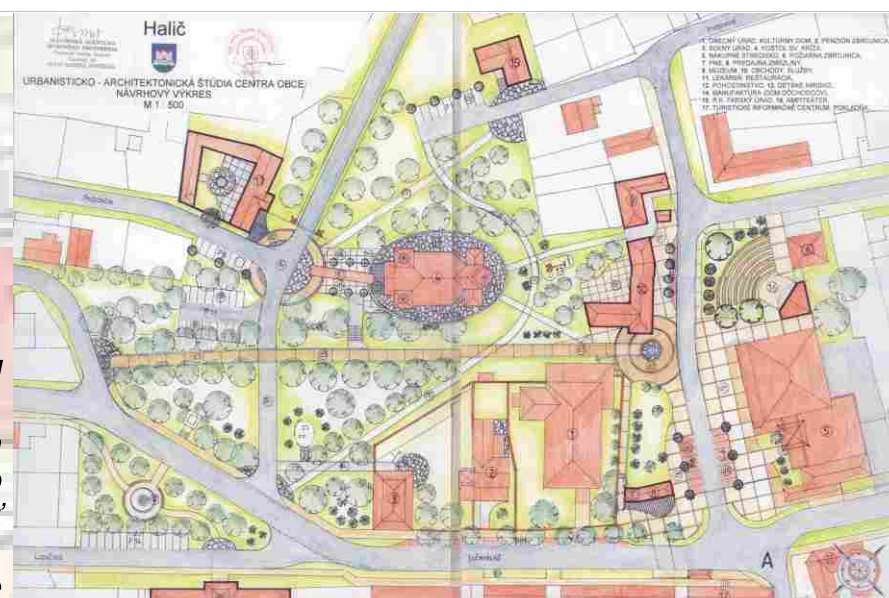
Halič

URBANISTICKO - ARCHITEKTONICKÁ ŠTÚDIA CENTRA OBCE
NÁVRHOVÝ VÝKRES
M 1 : 500

1. OBECNÝ ÚRAD, KULTÚRNY DOM, 2. PENZIÓN ZBROJNICA
3. SOKOLY ÚRAD, 4. KOSTOL SV. KRÍŽA
5. NÁKUPNÉ STREDISKO, 6. POŽIARNA ZBROJNICA
7. FARA, 8. PREDAJŇA ZMRZLINY
9. MÚZEUM, 10. OBCHODY, SLUŽBY
11. LEKÁREŇ, REŠTAURÁCIA
12. POHOSTINSTVO, 13. DETSKÉ IHRISKO
14. MANUFAKTÚRA DOM DÔCHODCOV
15. R.K. FARSKÝ ÚRAD, 16. AMFITEÁTER
17. TURISTICKÉ INFORMAČNÉ CENTRUM, POKLADŇA

A